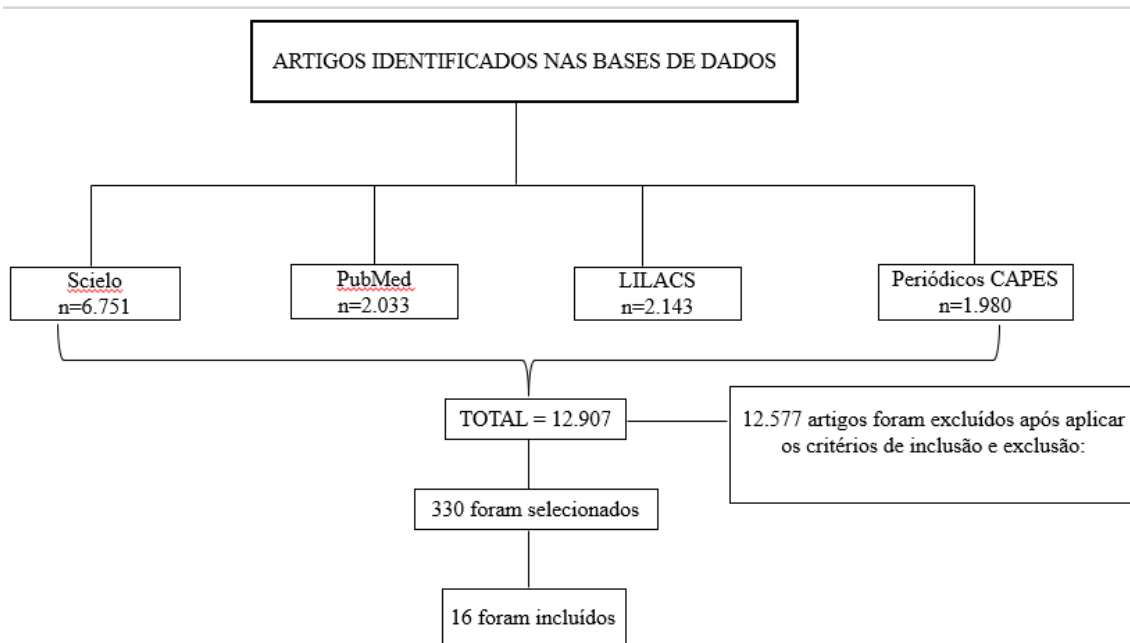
ARTIGOS IDENTIFICADOS NAS BASES DE DADOS

Scielo
n=6.751

PubMed
n=2.033

LILACS
n=2.143

Periódicos CAPES
n=1.980

TOTAL = 12.907

12.577 artigos foram excluídos após aplicar os critérios de inclusão e exclusão:

330 foram selecionados

16 foram incluídos